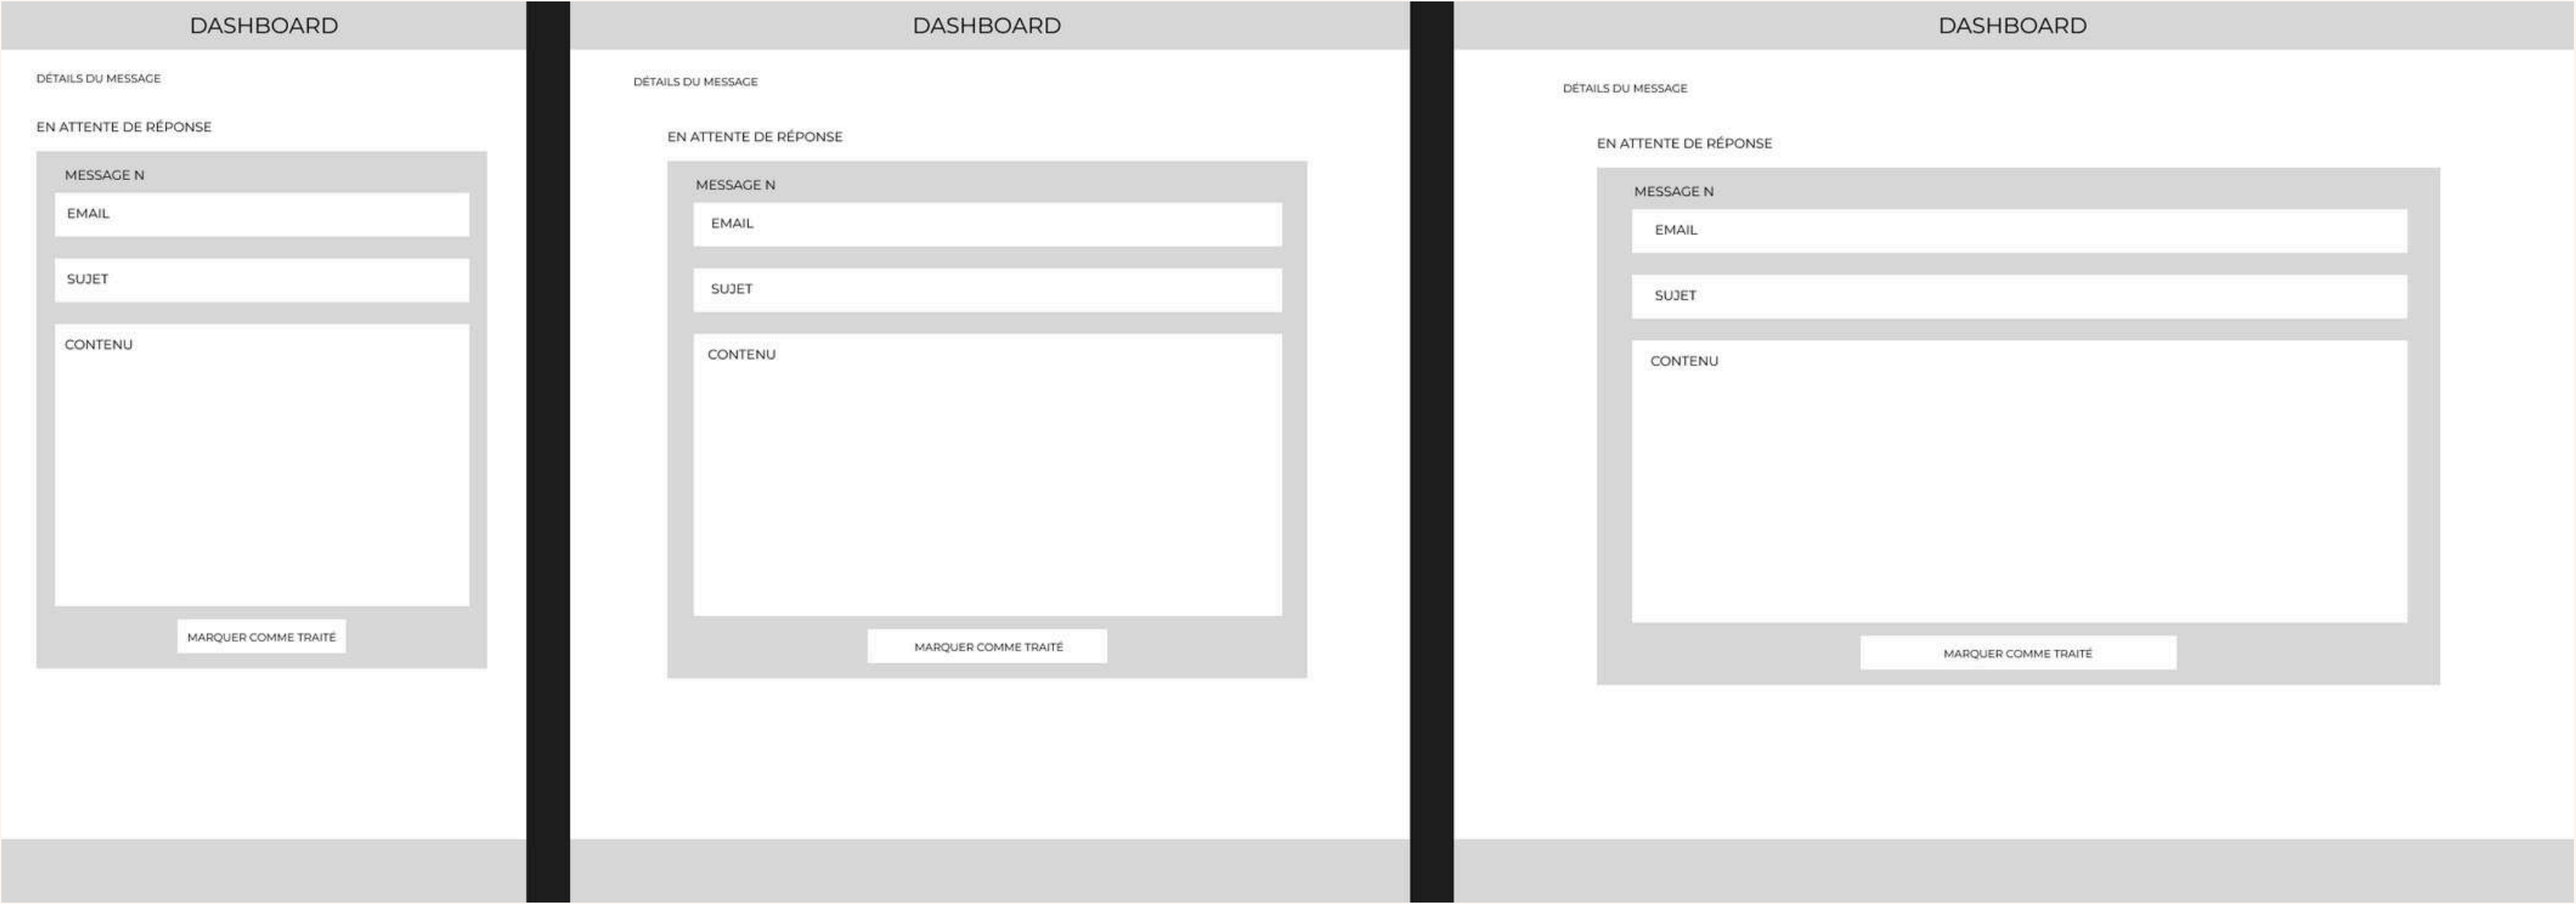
DASHBOARD

DÉTAILS DU MESSAGE

EN ATTENTE DE RÉPONSE

MESSAGE N

EMAIL

SUJET

CONTENU

MARQUER COMME TRAITÉ

DASHBOARD

DÉTAILS DU MESSAGE

EN ATTENTE DE RÉPONSE

MESSAGE N

EMAIL

SUJET

CONTENU

MARQUER COMME TRAITÉ

DASHBOARD

DÉTAILS DU MESSAGE

EN ATTENTE DE RÉPONSE

MESSAGE N

EMAIL

SUJET

CONTENU

MARQUER COMME TRAITÉ